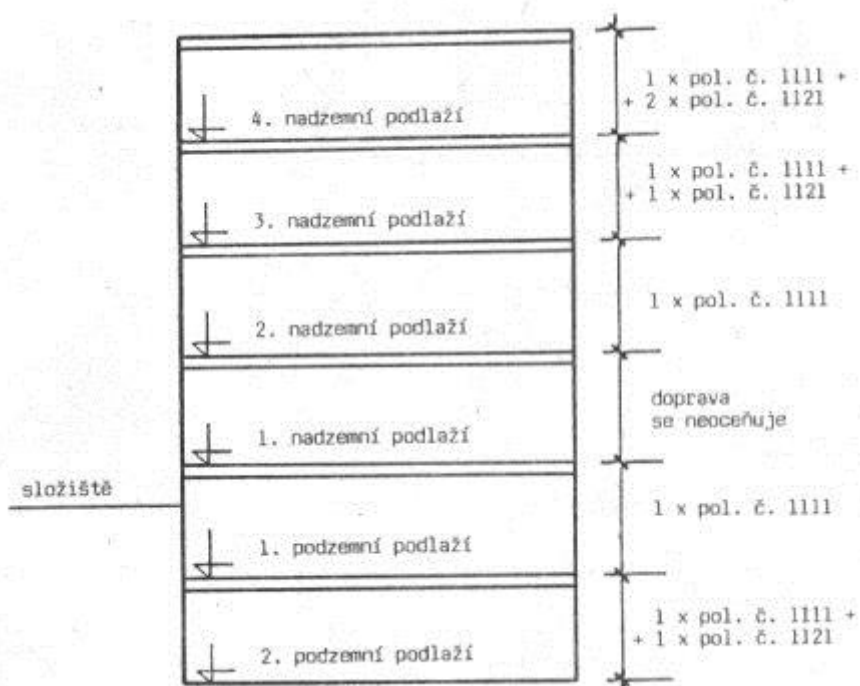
4. nadzemní podlaží

1 x pol. č. 1111 + + 2 x pol. č. 1121

3. nadzemní podlaží

1 x pol. č. 1111 + + 1 x pol. č. 1121

2. nadzemní podlaží

1 x pol. č. 1111

1. nadzemní podlaží

doprava se neoceňuje

složiště

1. podzemní podlaží

1 x pol. č. 1111

2. podzemní podlaží

1 x pol. č. 1111 + + 1 x pol. č. 1121